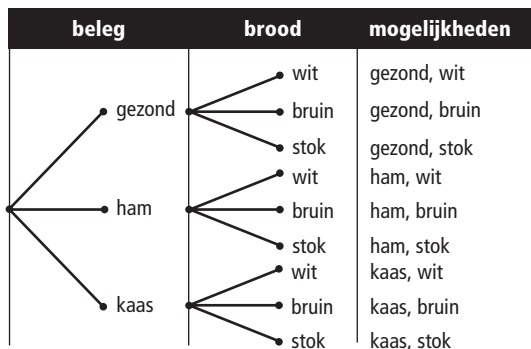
| beleg | brood | mogelijkheden |
|---|---|---|
| gezond | wit | gezond, wit |
| | bruin | gezond, bruin |
| | stok | gezond, stok |
| ham | wit | ham, wit |
| | bruin | ham, bruin |
| | stok | ham, stok |
| kaas | wit | kaas, wit |
| | bruin | kaas, bruin |
| | stok | kaas, stok |